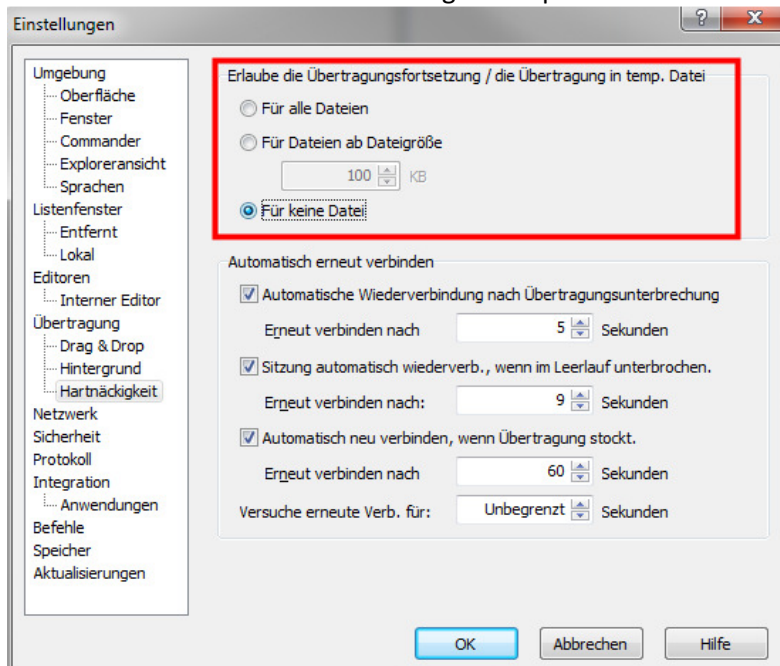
Einstellungen

?

Umgebung
Oberfläche
Fenster
Commander
Exploreransicht
Sprachen
Listenfenster
Entfernt
Lokal
Editoren
Interner Editor
Übertragung
Drag & Drop
Hintergrund
Hartnäckigkeit
Netzwerk
Sicherheit
Protokoll
Integration
Anwendungen
Befehle
Speicher
Aktualisierungen

Erlaube die Übertragungsfortsetzung / die Übertragung in temp. Datei
Für alle Dateien
Für Dateien ab Dateigröße
100 KB
Für keine Datei

Automatisch erneut verbinden
Automatische Wiederverbindung nach Übertragungsunterbrechung
Erneut verbinden nach 5 Sekunden
Sitzung automatisch wiederverb., wenn im Leerlauf unterbrochen.
Erneut verbinden nach: 9 Sekunden
Automatisch neu verbinden, wenn Übertragung stockt.
Erneut verbinden nach 60 Sekunden
Versuche erneute Verb. für: Unbegrenzt Sekunden

OK
Abbrechen
Hilfe